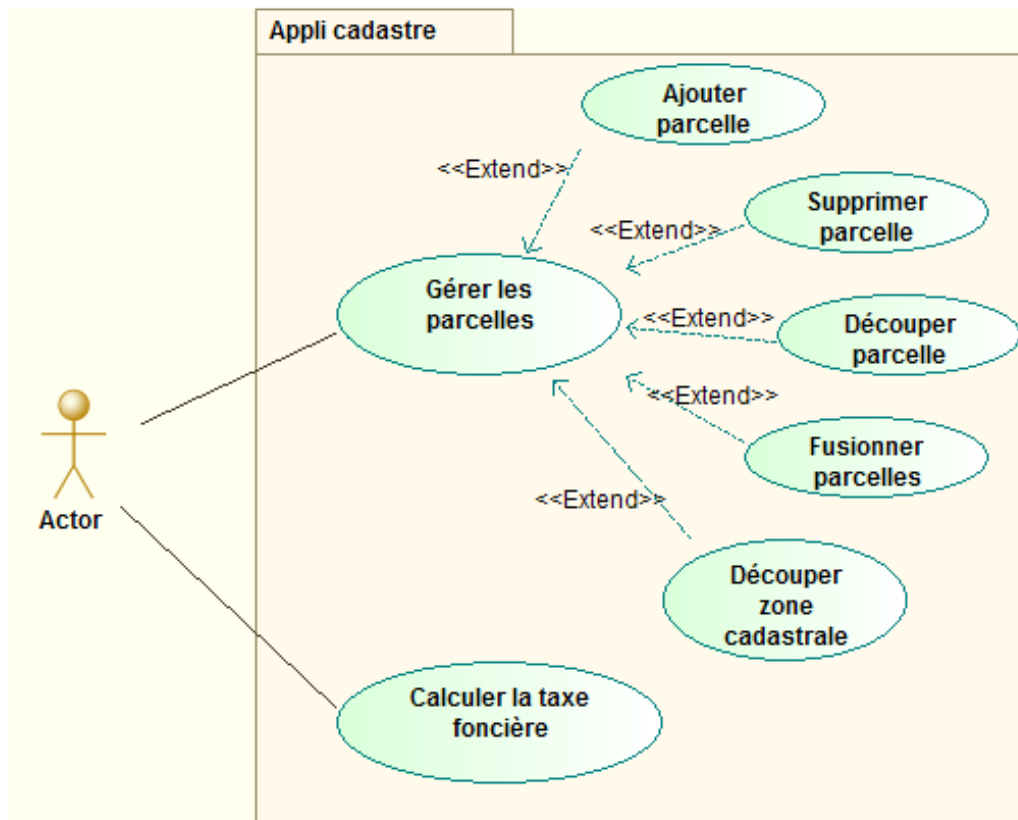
Appli cadastre

Ajouter parcelle

<<Extend>>

Supprimer parcelle

<<Extend>>

Gérer les parcelles

<<Extend>>

Découper parcelle

<<Extend>>

Fusionner parcelles

<<Extend>>

Découper zone cadastrale

Actor

Calculer la taxe foncière